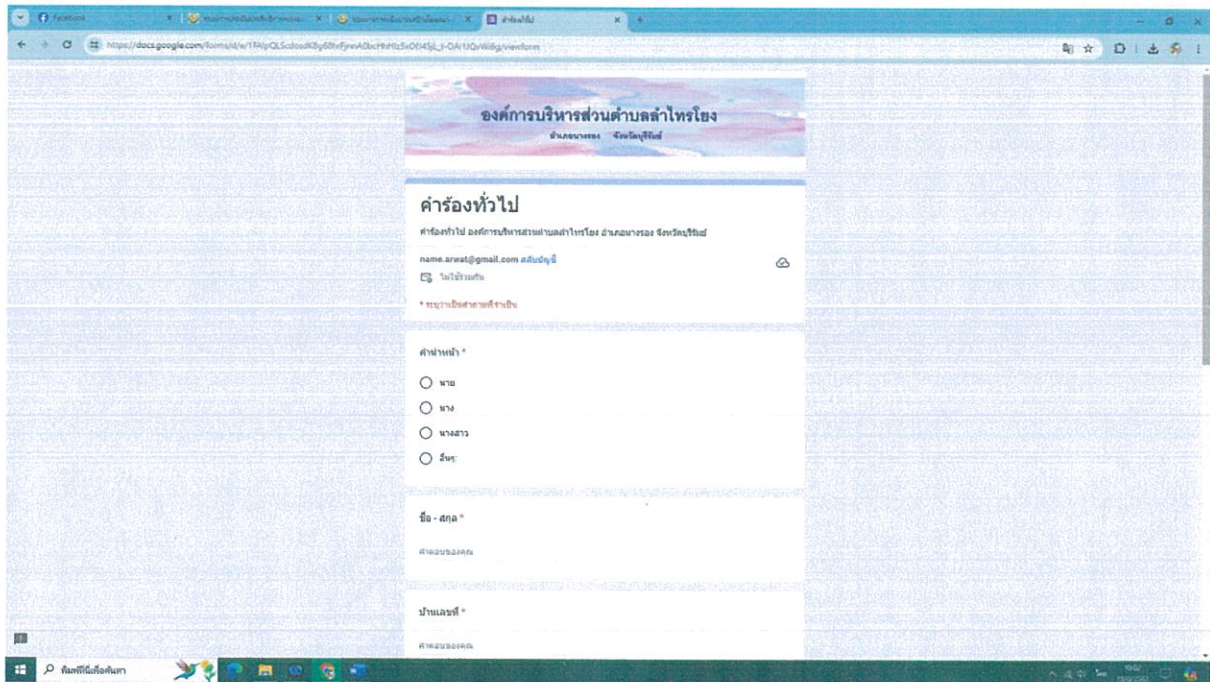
Facebook
คำร้องทั่วไป
https://docs.google.com/forms/d/e/1FAIpQLScdosdKBy6BtxFjnnA0bcHhHtz5xOf45jL_t-OA1UQvWi6g/viewform

องค์การบริหารส่วนตำบลลำไทรโยง
อำเภอนางรอง จังหวัดบุรีรัมย์

คำร้องทั่วไป
คำร้องทั่วไป องค์การบริหารส่วนตำบลลำไทรโยง อำเภอนางรอง จังหวัดบุรีรัมย์

name.arwat@gmail.com สลับบัญชี
ไม่ได้แชร์
* ระบุว่าเป็นคำถามที่จำเป็น

คำนำหน้า *
นาย
นาง
นางสาว
อื่นๆ:

ชื่อ - สกุล *
คำตอบของคุณ

บ้านเลขที่ *
คำตอบของคุณ

พิมพ์ที่นี่เพื่อค้นหา